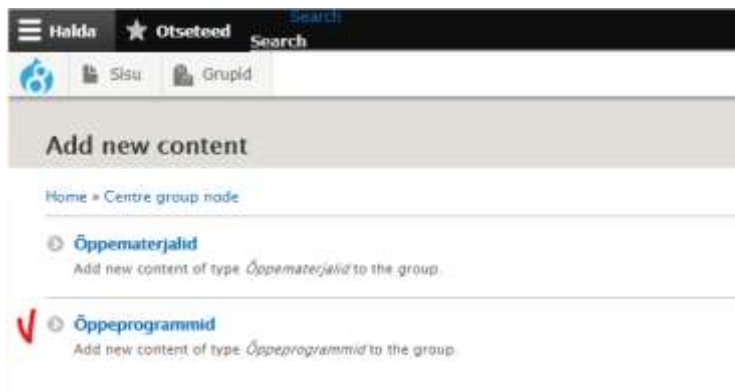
Halda
Otseteed
Search
Search
Sisu
Grupid

Add new content

Home » Centre group node

Õppematerjalid
Add new content of type *Õppematerjalid* to the group.

Õppeprogrammid
Add new content of type *Õppeprogrammid* to the group.